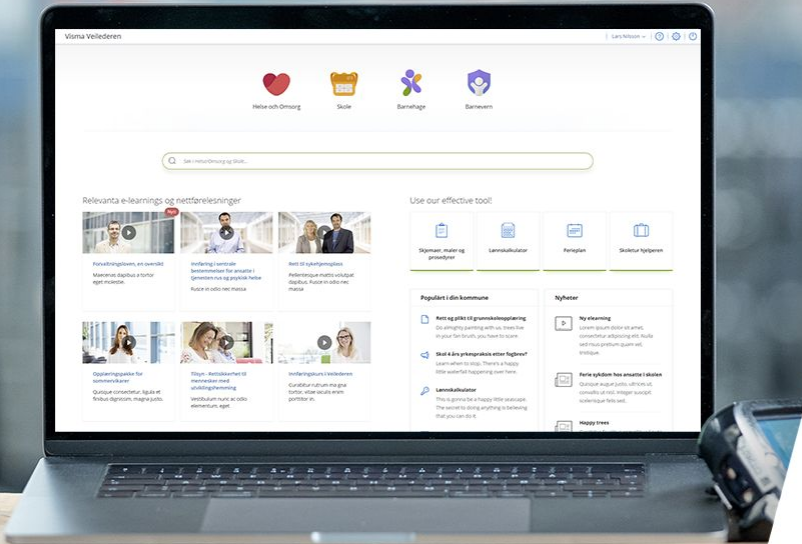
Visma Veilederen

Lars Nilsson

Helse och Omsorg

Skole

Barnehage

Barnevern

Søk i Helse/Omsorg og Skole...

Relevanta e-learnings og nettforelesninger

Ny

Forvaltningsloven, en oversikt

Maecenas dapibus a tortor eget molestie.

Innføring i sentrale bestemmelser for ansatte i tjenester rus og psykisk helse

Fusce in odio nec massa

Rett til sykehjemsplass

Pellentesque mattis volutpat dapibus. Fusce in odio nec massa

Opplæringspakke for sommervikarer

Quisque consectetur, ligula et finibus dignissim, magna justo.

Tilsyn - Rettssikkerhet til mennesker med utviklingshemming

Vestibulum nunc ac odio elementum, eget.

Innføringskurs i Veilederen

Curabitur rutrum ma gna tortor, vitae iaculis enim porttitor in.

Use our effective tool!

Skjemaer, maler og prosedyrer

Lønnskalkulator

Ferieplan

Skoletur hjelperen

Populært i din kommune

Rett og plikt til grunnskoleopplæring

Do almighty painting with us. Trees live in your fan brush, you have to scare.

Skal 4 års praksis etter fogleev?

Learn when to stop. There's a happy little waterfall happening over here.

Lønnskalkulator

This is gonna be a happy little seascape. The secret to doing anything is believing that you can do it.

Nyheter

Ny elearning

Lorem ipsum dolor sit amet, consectetur adipiscing elit. Nulla sed risus pretium quam vel, tristique.

Ferie sykdom hos ansatte i skolen

Quisque augue justo, ultrices at, convallis ut nisl. Integer suscipit, scelerisque felis sed.

Happy trees